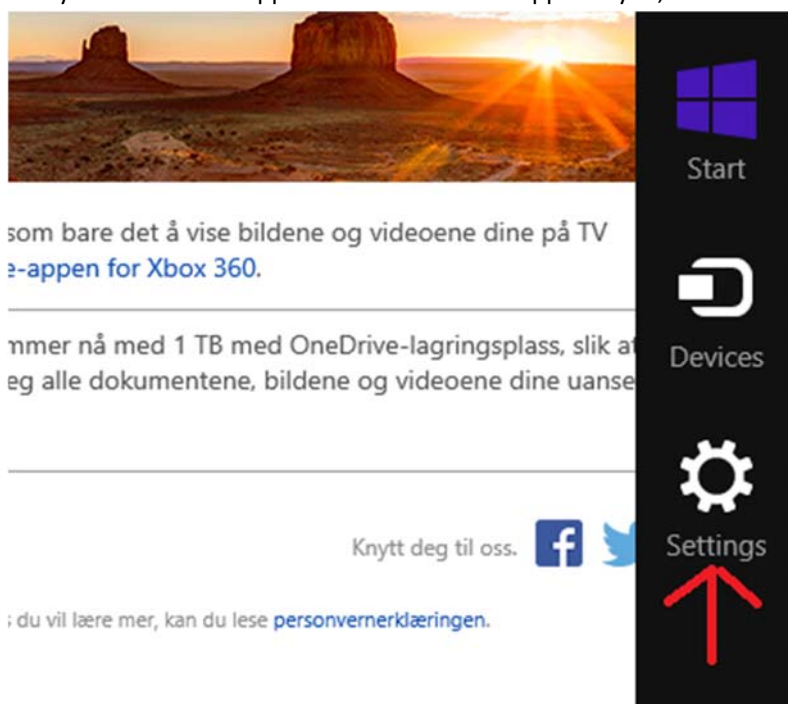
som bare det å vise bildene og videoene dine på TV
e-appen for Xbox 360.

mmer nå med 1 TB med OneDrive-lagringsplass, slik at
eg alle dokumentene, bildene og videoene dine uanse

Knytt deg til oss.

du vil lære mer, kan du lese personvernerklæringen.

Start

Devices

Settings